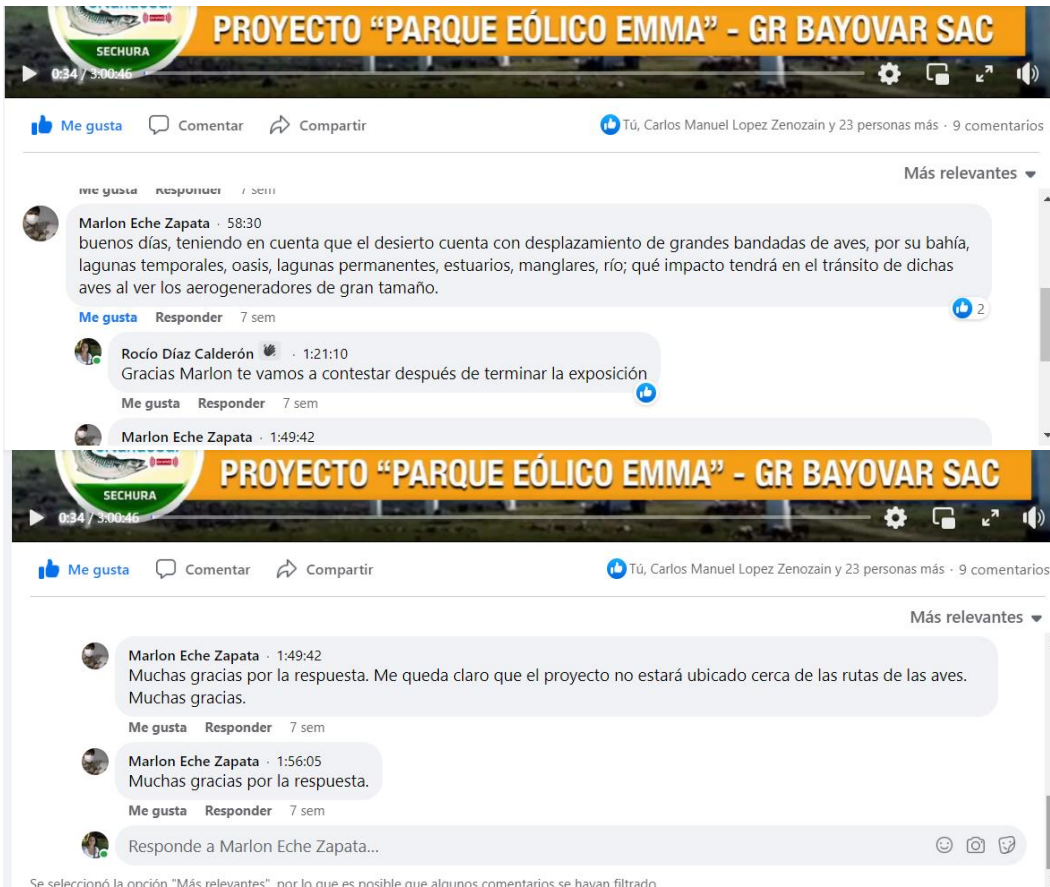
SECHURA

PROYECTO "PARQUE EÓLICO EMMA" - GR BAYOVAR SAC

0:34 / 3:00:46

Me gusta Comentar Compartir

Tú, Carlos Manuel Lopez Zenozain y 23 personas más · 9 comentarios

Más relevantes

Me gusta Responder 7 sem

Marlon Eche Zapata · 58:30
buenos días, teniendo en cuenta que el desierto cuenta con desplazamiento de grandes bandadas de aves, por su bahía, lagunas temporales, oasis, lagunas permanentes, estuarios, manglares, río; qué impacto tendrá en el tránsito de dichas aves al ver los aerogeneradores de gran tamaño.

2

Me gusta Responder 7 sem

Rocío Díaz Calderón · 1:21:10
Gracias Marlon te vamos a contestar después de terminar la exposición

Me gusta Responder 7 sem

Marlon Eche Zapata · 1:49:42

SECHURA

PROYECTO "PARQUE EÓLICO EMMA" - GR BAYOVAR SAC

0:34 / 3:00:46

Me gusta Comentar Compartir

Tú, Carlos Manuel Lopez Zenozain y 23 personas más · 9 comentarios

Más relevantes

Marlon Eche Zapata · 1:49:42
Muchas gracias por la respuesta. Me queda claro que el proyecto no estará ubicado cerca de las rutas de las aves. Muchas gracias.

Me gusta Responder 7 sem

Marlon Eche Zapata · 1:56:05
Muchas gracias por la respuesta.

Me gusta Responder 7 sem

Responde a Marlon Eche Zapata...

Se seleccionó la opción "Más relevantes", por lo que es posible que algunos comentarios se hayan filtrado.